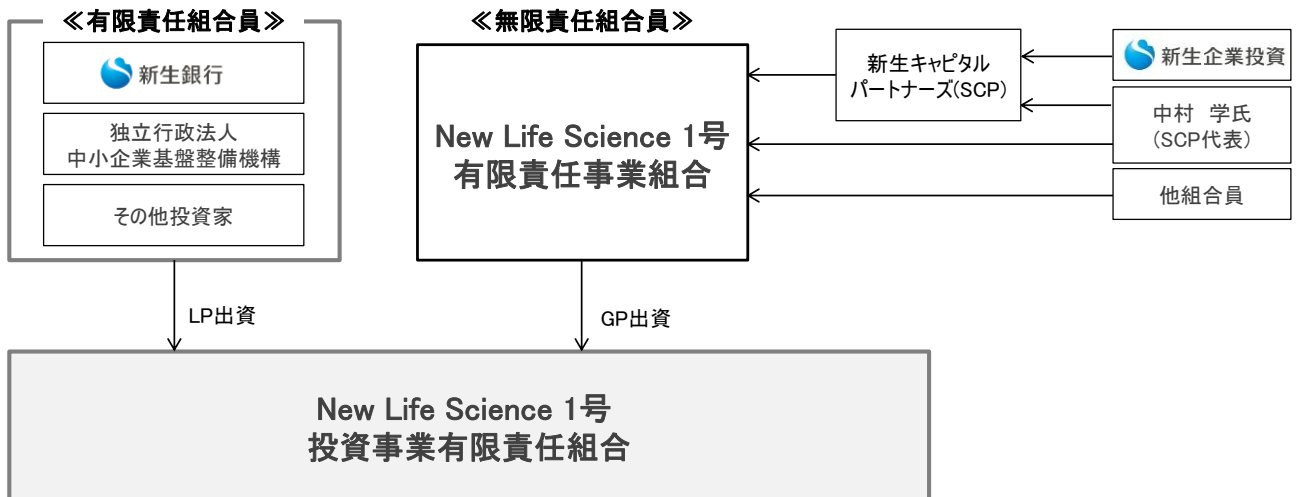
≪有限責任組合員≫

新生銀行

独立行政法人
中小企業基盤整備機構

その他投資家

≪無限責任組合員≫

New Life Science 1号
有限責任事業組合

新生キャピタル
パートナーズ(SCP)

新生企業投資

中村　学氏
(SCP代表)

他組合員

LP出資

GP出資

New Life Science 1号
投資事業有限責任組合